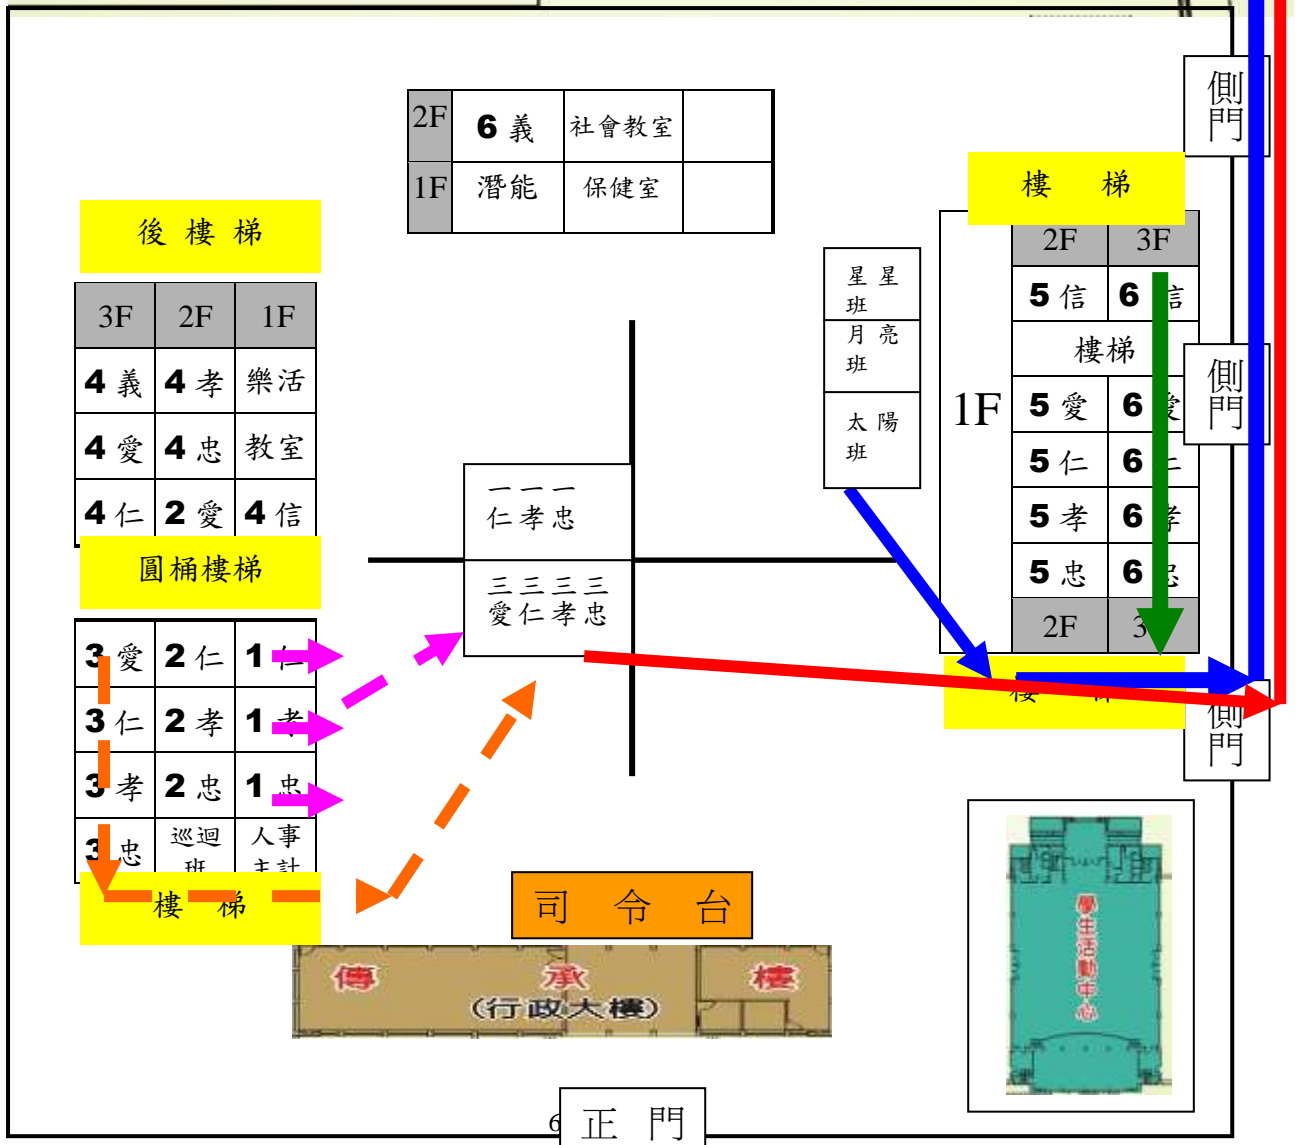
側門

| 2F | 6 義 | 社會教室 | |
|---|---|---|---|
| 1F | 潛能 | 保健室 | |

樓 梯

後 樓 梯

| 3F | 2F | 1F |
|---|---|---|
| 4 義 | 4 孝 | 樂活 |
| 4 愛 | 4 忠 | 教室 |
| 4 仁 | 2 愛 | 4 信 |

圓桶樓梯

| 3 愛 | 2 仁 | 1 仁 |
|---|---|---|
| 3 仁 | 2 孝 | 1 孝 |
| 3 孝 | 2 忠 | 1 忠 |
| 3 忠 | 巡迴班 | 人事主計 |

樓 梯

一一一
仁孝忠

三三三三
愛仁孝忠

星星班
月亮班
太陽班

1F

| 2F | 3F |
|---|---|
| 5 信 | 6 信 |
| 樓梯 | |
| 5 愛 | 6 愛 |
| 5 仁 | 6 仁 |
| 5 孝 | 6 孝 |
| 5 忠 | 6 忠 |
| 2F | 3F |

側門

樓 梯

側門

學生活動中心

司 令 台

傳 承 樓
(行政大樓)

6

正 門